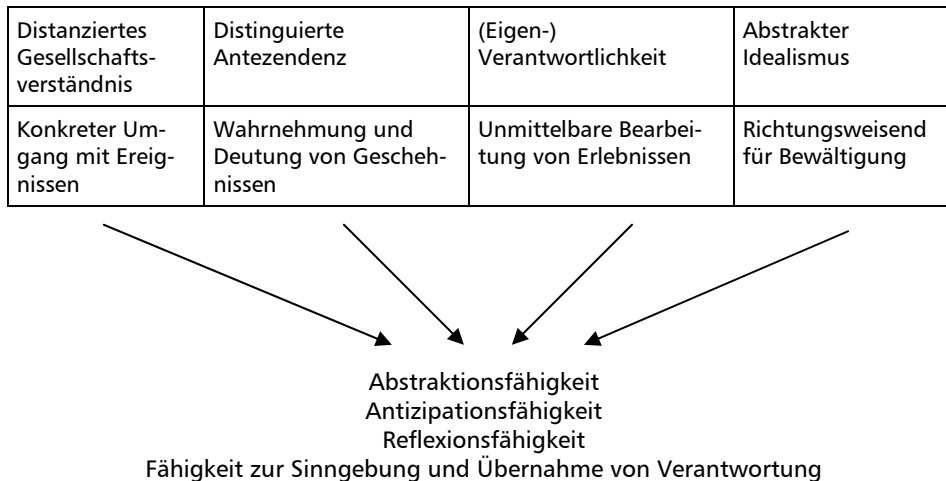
| Distanziertes Gesellschaftsverständnis | Distinguierte Antezendenz | (Eigen-) Verantwortlichkeit | Abstrakter Idealismus |
|---|---|---|---|
| Konkreter Umgang mit Ereignissen | Wahrnehmung und Deutung von Geschehnissen | Unmittelbare Bearbeitung von Erlebnissen | Richtungsweisend für Bewältigung |

Abstraktionsfähigkeit
Antizipationsfähigkeit
Reflexionsfähigkeit
Fähigkeit zur Sinngebung und Übernahme von Verantwortung